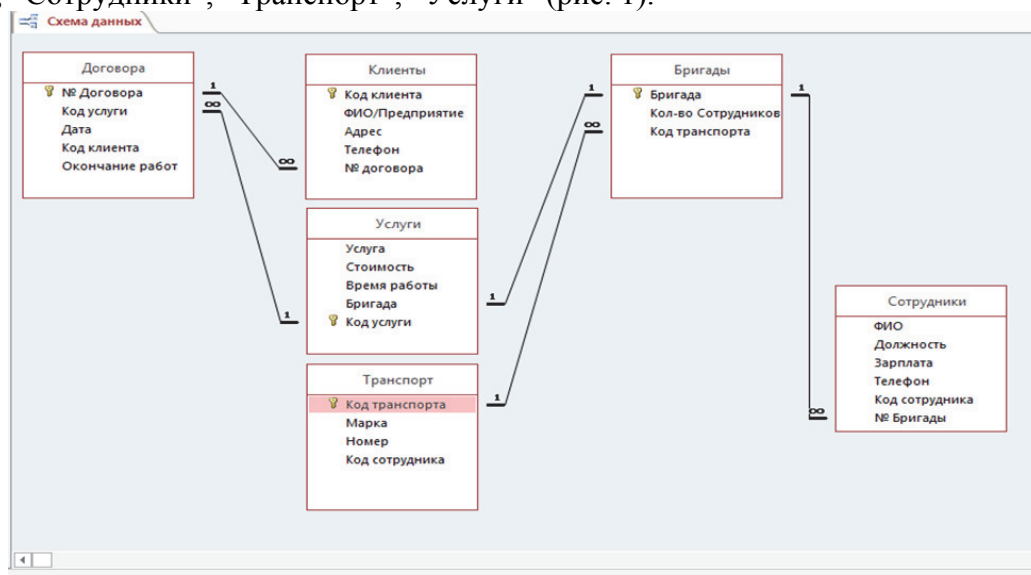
, "Сотрудники", "Транспорт", "Услуги" (рис. 1).

Схема данных

Договора
№ Договора
Код услуги
Дата
Код клиента
Окончание работ

Клиенты
Код клиента
ФИО/Предприятие
Адрес
Телефон
№ договора

Бригады
Бригада
Кол-во Сотрудников
Код транспорта

Услуги
Услуга
Стоимость
Время работы
Бригада
Код услуги

Транспорт
Код транспорта
Марка
Номер
Код сотрудника

Сотрудники
ФИО
Должность
Зарплата
Телефон
Код сотрудника
№ Бригады

1
∞
∞
1
1
∞
1
1
1
∞